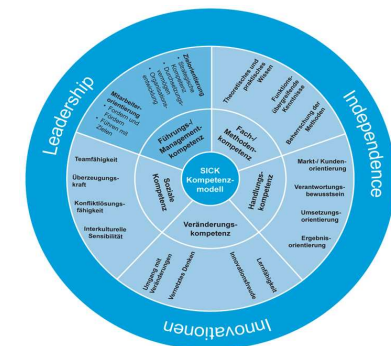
Leadership

Independence

Innovationen

SICK Kompetenzmodell

Führungs-/ Managementkompetenz

Fach-/ Methodenkompetenz

Handlungskompetenz

Veränderungskompetenz

Soziale Kompetenz

Mitarbeiterorientierung
• Fördern und Fordern
• Führen mit Zielen

Zielorientierung
• Strategische Kompetenz
• Unternehmerisches Denken

Theoretisches und praktisches Wissen

Funktionsübergreifende Kenntnisse

Beherrschung der Methoden

Markt-/ Kundenorientierung

Verantwortungsbewusstsein

Umsetzungsorientierung

Ergebnisorientierung

Lernfähigkeit

Innovationsfreude

Vernetztes Denken

Umgang mit Veränderungen

Teamfähigkeit

Überzeugungskraft

Konfliktlösungsfähigkeit

Interkulturelle Sensibilität